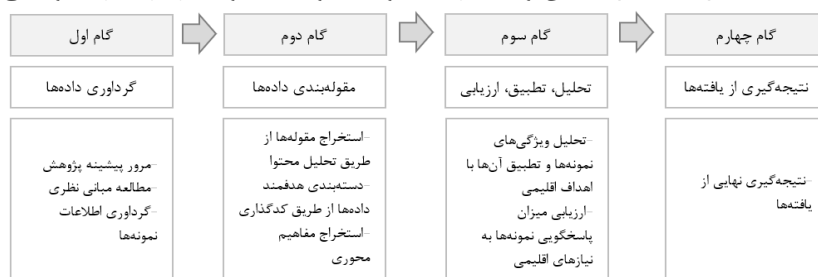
گام اول

گردآوری داده‌ها

-مرور پیشینه پژوهش
-مطالعه مبانی نظری
-گردآوری اطلاعات نمونه‌ها

گام دوم

مقوله‌بندی داده‌ها

-استخراج مقوله‌ها از طریق تحلیل محتوا
-دسته‌بندی هدفمند داده‌ها از طریق کدگذاری
-استخراج مفاهیم محوری

گام سوم

تحلیل، تطبیق، ارزیابی

-تحلیل ویژگی‌های نمونه‌ها و تطبیق آن‌ها با اهداف اقلیمی
-ارزیابی میزان پاسخگویی نمونه‌ها به نیازهای اقلیمی

گام چهارم

نتیجه‌گیری از یافته‌ها

-نتیجه‌گیری نهایی از یافته‌ها